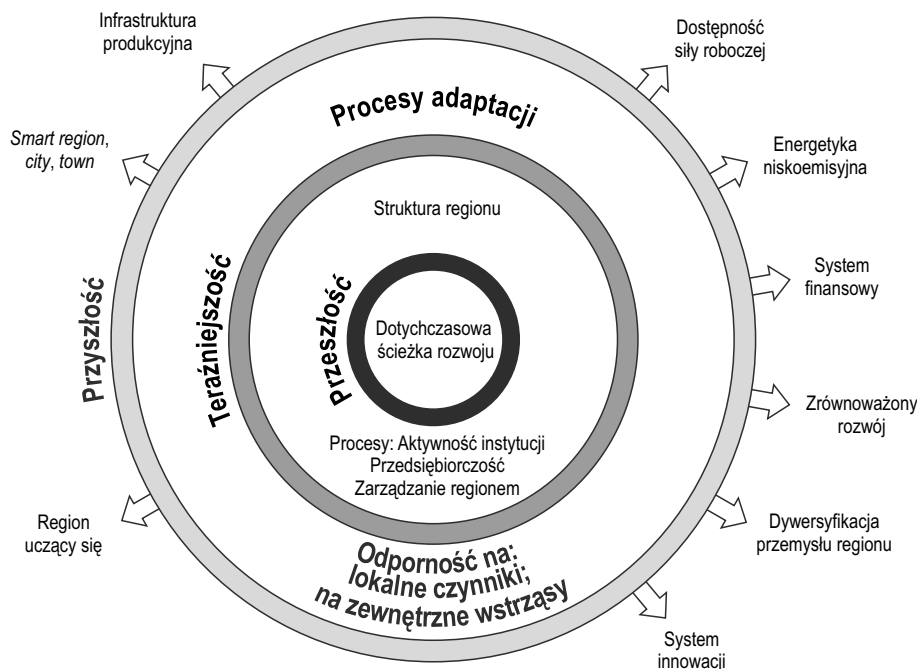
Infrastruktura produkcyjna

Dostępność siły roboczej

Procesy adaptacji

Smart region, city, town

Energetyka niskoemisyjna

Struktura regionu

Teraźniejszość

Przeszłość

Dotychczasowa ścieżka rozwoju

System finansowy

Przyszłość

Zrównoważony rozwój

Procesy: Aktywność instytucji
Przedsiębiorczość
Zarządzanie regionem

Region uczący się

Dywersyfikacja przemysłu regionu

Odporność na:
lokalne czynniki;
na zewnętrzne wstrząsy

System innowacji